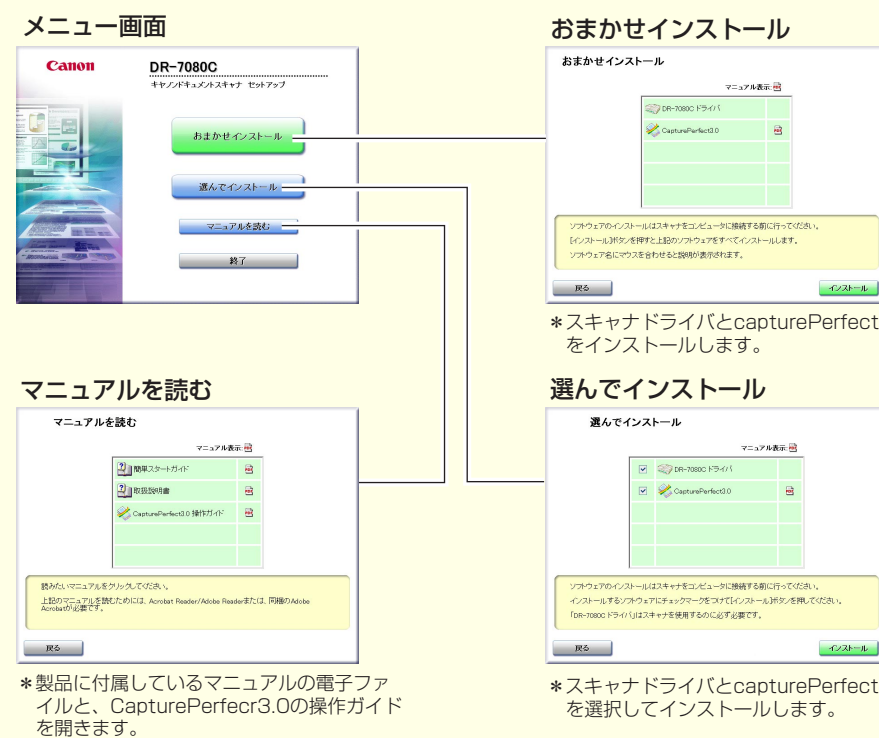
メニュー画面

Canon

DR-7080C

キヤノンドキュメントスキャナ セットアップ

おまかせインストール

選んでインストール

マニュアルを読む

終了

おまかせインストール

おまかせインストール

マニュアル表示

DR-7080C ドライバ

CapturePerfect3.0

ソフトウェアのインストールはスキャナをコンピュータに接続する前に行ってください。
[インストール]ボタンを押すと上記のソフトウェアをすべてインストールします。
ソフトウェア名にマウスを合わせると説明が表示されます。

戻る

インストール

＊スキャナドライバとcapturePerfectをインストールします。

マニュアルを読む

マニュアルを読む

マニュアル表示

簡単スタートガイド

取扱説明書

CapturePerfect3.0 操作ガイド

読みたいマニュアルをクリックしてください。
上記のマニュアルを読むためには、Acrobat Reader/Adobe Readerまたは、同種のAdobe Acrobatが必要です。

戻る

＊製品に付属しているマニュアルの電子ファイルと、CapturePerfecr3.0の操作ガイドを開きます。

選んでインストール

選んでインストール

マニュアル表示

DR-7080C ドライバ

CapturePerfect3.0

ソフトウェアのインストールはスキャナをコンピュータに接続する前に行ってください。
インストールするソフトウェアにチェックマークをつけて[インストール]ボタンを押してください。
「DR-7080C ドライバ」はスキャナを使用するのに必ず必要です。

戻る

インストール

＊スキャナドライバとcapturePerfectを選択してインストールします。